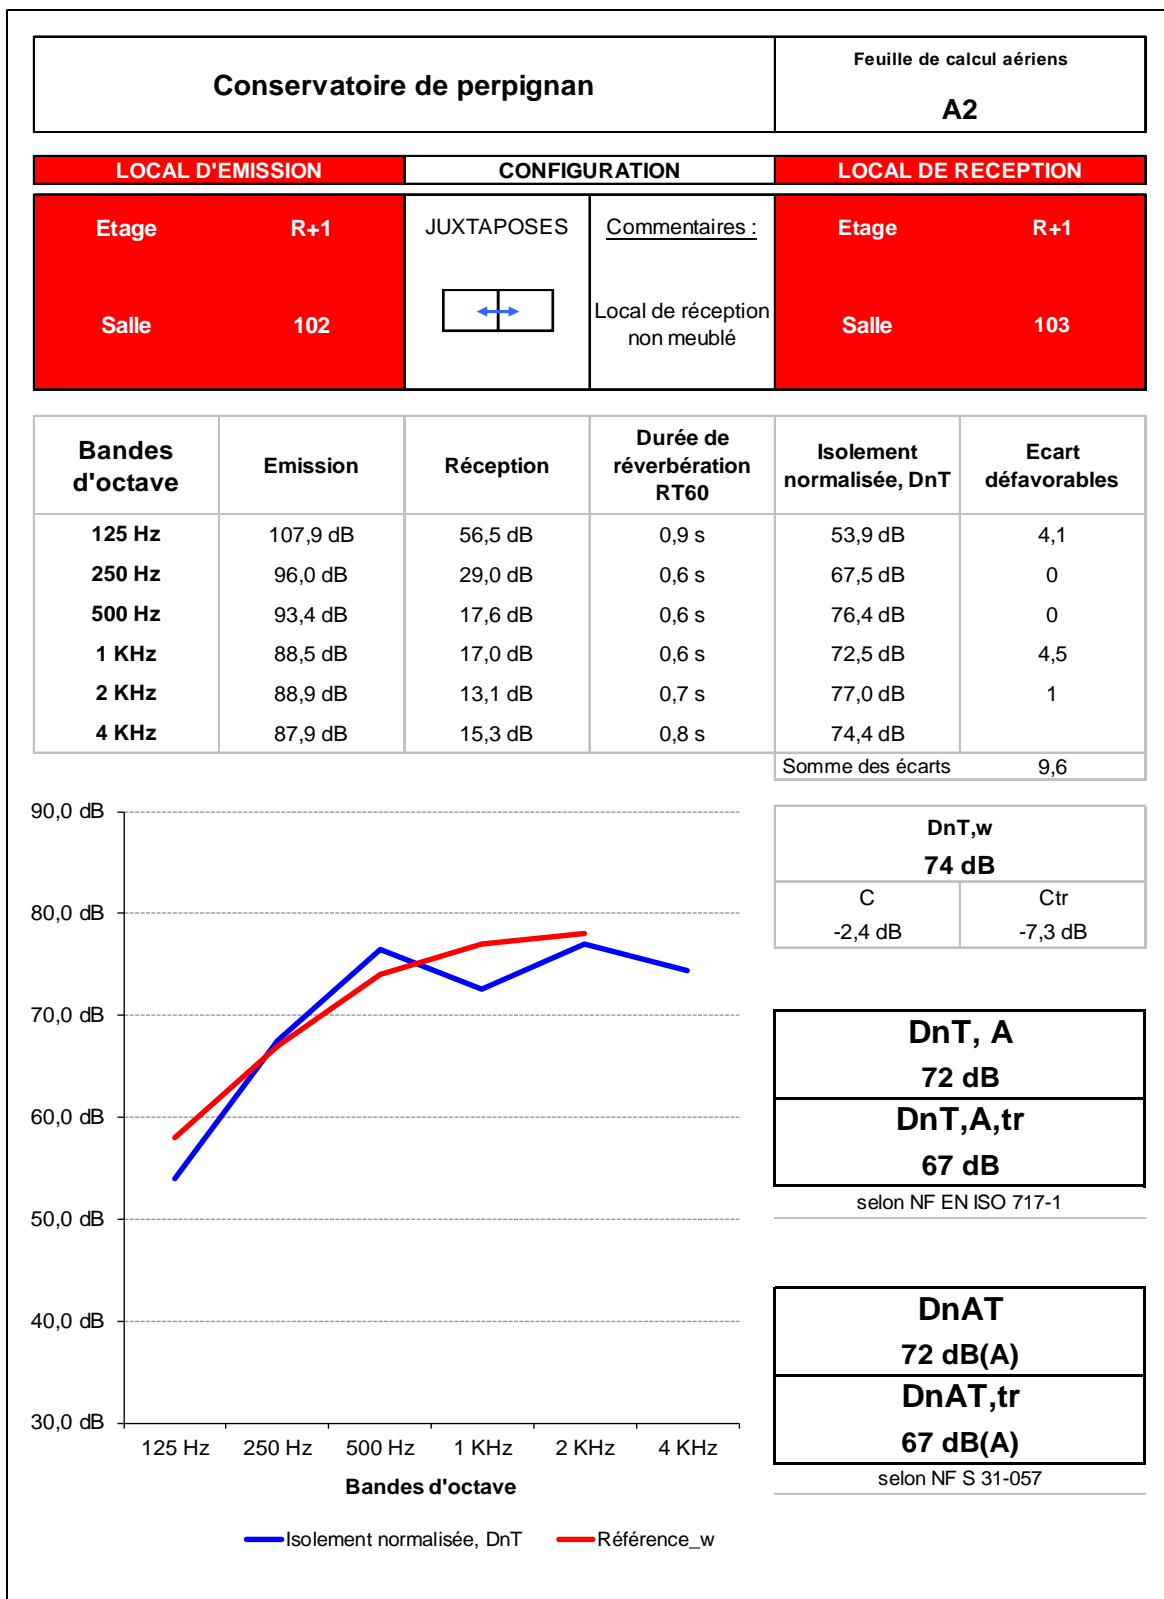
Conservatoire de perpignan

Feuille de calcul aériens
A2

LOCAL D'EMISSION | CONFIGURATION | LOCAL DE RECEPTION

Etage R+1
Salle 102

JUXTAPOSES

Commentaires :
Local de réception non meublé

Etage R+1
Salle 103

| Bandes d'octave | Emission | Réception | Durée de réverbération RT60 | Isolement normalisée, DnT | Ecart défavorables |
|---|---|---|---|---|---|
| 125 Hz | 107,9 dB | 56,5 dB | 0,9 s | 53,9 dB | 4,1 |
| 250 Hz | 96,0 dB | 29,0 dB | 0,6 s | 67,5 dB | 0 |
| 500 Hz | 93,4 dB | 17,6 dB | 0,6 s | 76,4 dB | 0 |
| 1 KHz | 88,5 dB | 17,0 dB | 0,6 s | 72,5 dB | 4,5 |
| 2 KHz | 88,9 dB | 13,1 dB | 0,7 s | 77,0 dB | 1 |
| 4 KHz | 87,9 dB | 15,3 dB | 0,8 s | 74,4 dB | |
| | | | | Somme des écarts | 9,6 |

90,0 dB
80,0 dB
70,0 dB
60,0 dB
50,0 dB
40,0 dB
30,0 dB
125 Hz 250 Hz 500 Hz 1 KHz 2 KHz 4 KHz
Bandes d'octave
Isolement normalisée, DnT Référence_w

DnT,w
74 dB
C -2,4 dB
Ctr -7,3 dB

DnT, A
72 dB
DnT,A,tr
67 dB
selon NF EN ISO 717-1

DnAT
72 dB(A)
DnAT,tr
67 dB(A)
selon NF S 31-057